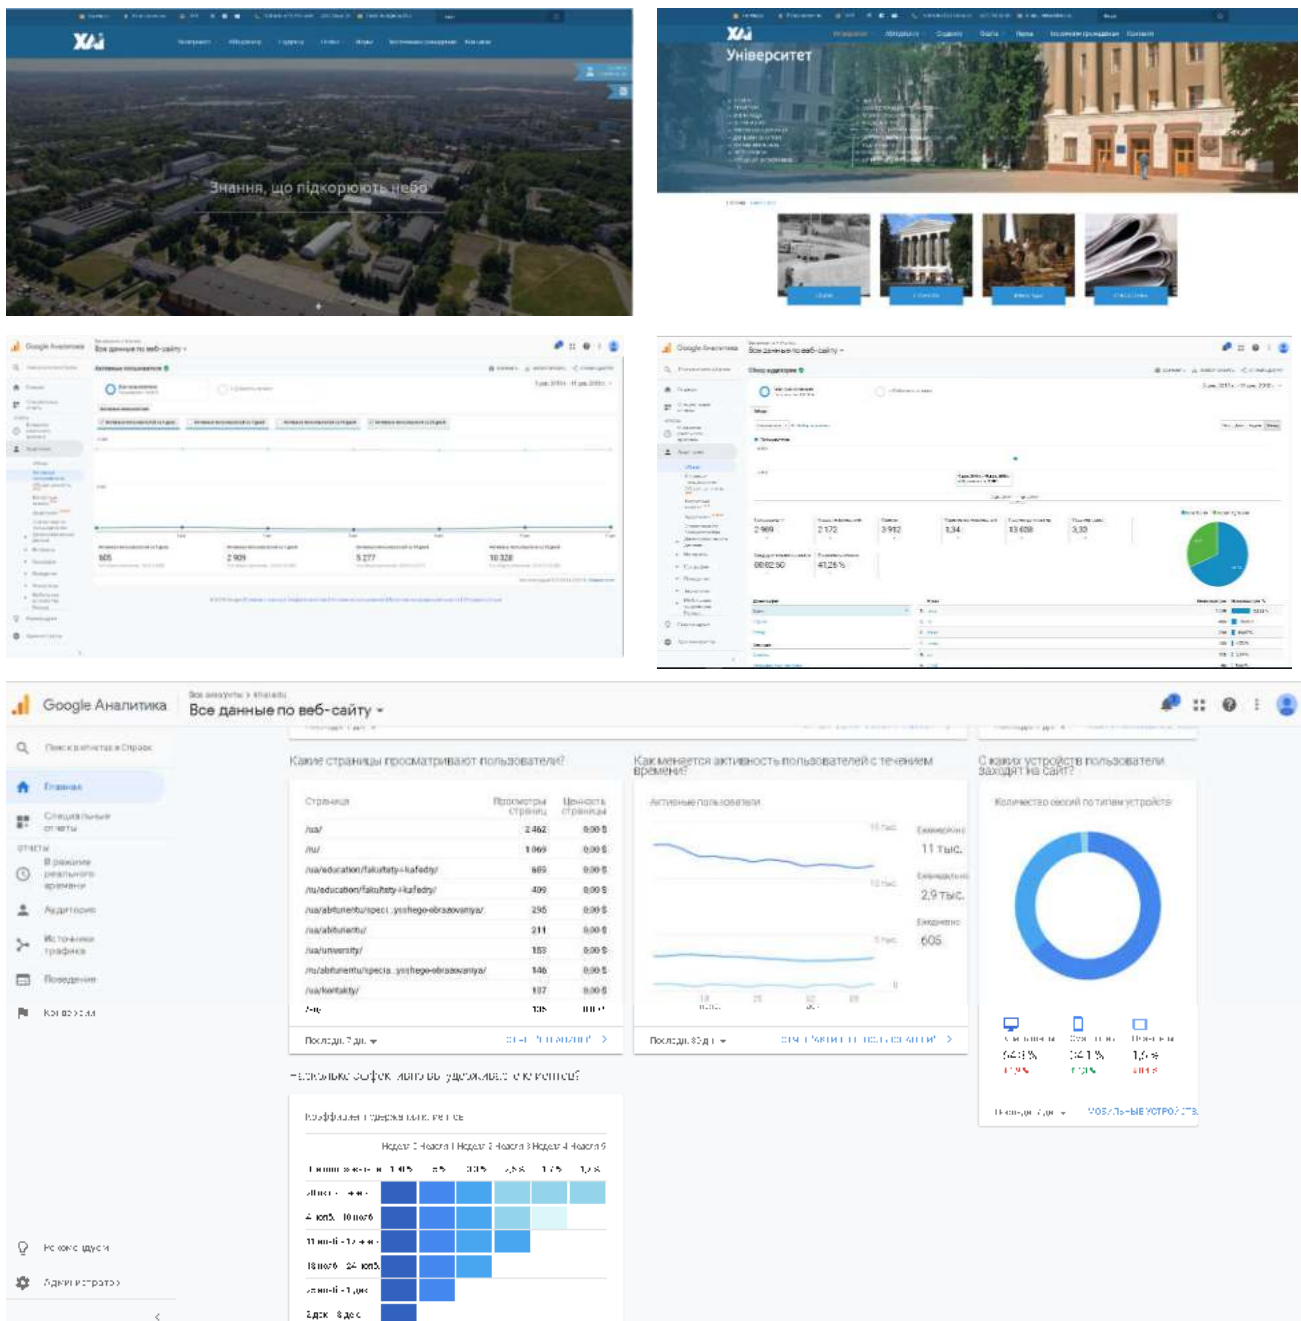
ХАІ

Знання, що підкорюють небо

ХАІ
Університет

Google Analytics
Все данные по веб-сайту

Активные пользователи

905

2 909

5 277

10 328

Google Аналитика
Все данные по веб-сайту

Обзор аудитории

2 969

2 172

3 912

1,34

13 408

3,33

00:02:50

41,26 %

Google Аналитика
Все аккаунты > kharkiv.edu
Все данные по веб-сайту

Поиск в отчетах и Справке

Главная

Специальные отчеты

ОТЧЕТЫ

В режиме реального времени

Аудитория

Источники трафика

Поведение

Конверсии

Рекомендации

Администратор

Какие страницы просматривают пользователи?

| Страница | Просмотры страниц | Ценность страницы |
|---|---|---|
| /ua/ | 2 462 | 0,00 $ |
| /ru/ | 1 069 | 0,00 $ |
| /ua/education/fakultety-i-kafedry/ | 469 | 0,00 $ |
| /ru/education/fakultety-i-kafedry/ | 409 | 0,00 $ |
| /ua/abiturientu/speci...yyshego-obrazovanya/ | 295 | 0,00 $ |
| /ua/abiturientu/ | 211 | 0,00 $ |
| /ua/university/ | 153 | 0,00 $ |
| /ru/abiturientu/specia...yyshego-obrazovanya/ | 146 | 0,00 $ |
| /ua/kontakty/ | 137 | 0,00 $ |
| /ru/ | 135 | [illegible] |

Последние 7 дн.

Как меняется активность пользователей с течением времени?

Активные пользователи

Ежемесячно
11 тыс.
Еженедельно
2,9 тыс.
Ежедневно
605

Последние 30 дн.

С каких устройств пользователи заходят на сайт?

Количество сессий по типам устройств

64,3 %
34,1 %
1,6 %

Последние 7 дн.

МОБИЛЬНЫЕ УСТРОЙСТВА

Насколько хорошо вы удерживаете клиентов?

Коэффициент удержания клиентов

Неделя 0 Неделя 1 Неделя 2 Неделя 3 Неделя 4 Неделя 5

Все пользователи 100 % 3,3 % 2,8 % 1,7 % 1,8 %

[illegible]

4 июня - 10 июня

11 июня - 17 июня

18 июня - 24 июня

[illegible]

2 дек - 8 дек